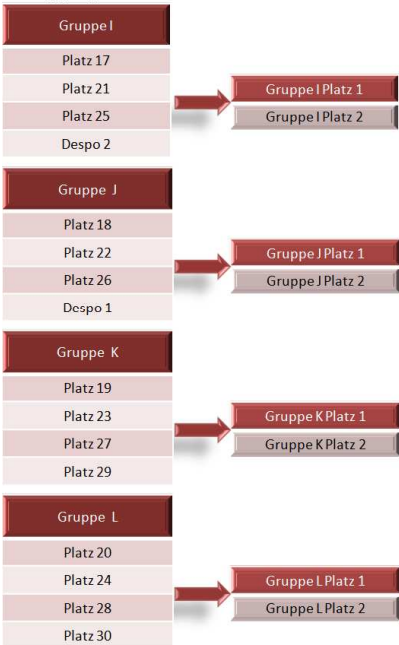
Gruppe I

Platz 17
Platz 21
Platz 25
Despo 2

Gruppe I Platz 1
Gruppe I Platz 2

Gruppe J

Platz 18
Platz 22
Platz 26
Despo 1

Gruppe J Platz 1
Gruppe J Platz 2

Gruppe K

Platz 19
Platz 23
Platz 27
Platz 29

Gruppe K Platz 1
Gruppe K Platz 2

Gruppe L

Platz 20
Platz 24
Platz 28
Platz 30

Gruppe L Platz 1
Gruppe L Platz 2